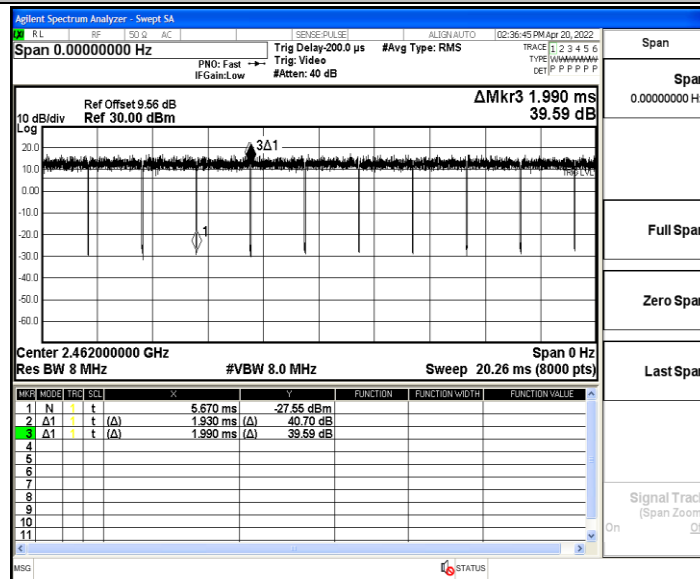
Agilent Spectrum Analyzer - Swept SA

RL RF 50 Ω AC SENSE:PULSE ALIGN AUTO 02:36:45 PM Apr 20, 2022

Span 0.00000000 Hz

PNO: Fast
IFGain:Low

Trig Delay-200.0 µs
Trig: Video
#Atten: 40 dB

#Avg Type: RMS

TRACE 1 2 3 4 5 6
TYPE WWWWWW
DET P P P P P P

Span

Span
0.00000000 Hz

Full Span

Zero Span

Last Span

Signal Track
(Span Zoom)
On Off

10 dB/div
Log

Ref Offset 9.56 dB
Ref 30.00 dBm

ΔMkr3 1.990 ms
39.59 dB

20.0
10.0
0.00
-10.0
-20.0
-30.0
-40.0
-50.0
-60.0

3Δ1
1
TRIG LVL

Center 2.462000000 GHz
Res BW 8 MHz

#VBW 8.0 MHz

Span 0 Hz
Sweep 20.26 ms (8000 pts)

| MKR | MODE | TRC | SCL | X | Y | FUNCTION | FUNCTION WIDTH | FUNCTION VALUE |
|---|---|---|---|---|---|---|---|---|
| 1 | N | 1 | t | 5.670 ms | -27.55 dBm | | | |
| 2 | Δ1 | 1 | t (Δ) | 1.930 ms | (Δ) 40.70 dB | | | |
| 3 | Δ1 | 1 | t (Δ) | 1.990 ms | (Δ) 39.59 dB | | | |
| 4 | | | | | | | | |
| 5 | | | | | | | | |
| 6 | | | | | | | | |
| 7 | | | | | | | | |
| 8 | | | | | | | | |
| 9 | | | | | | | | |
| 10 | | | | | | | | |
| 11 | | | | | | | | |

MSG

STATUS